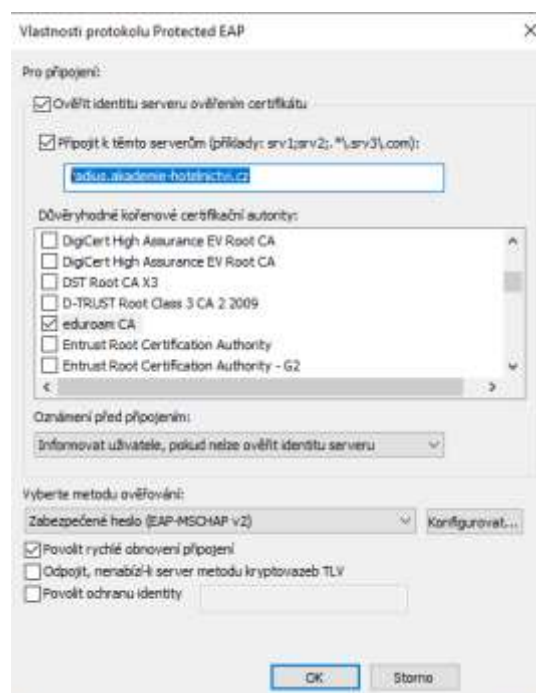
Vlastnosti protokolu Protected EAP

×

Pro připojení:

Ověřit identitu serveru ověřením certifikátu

Připojit k těmto serverům (příklady: srv1;srv2;.*\.srv3\.com):

radius.akademie-hotelnictvi.cz

Důvěryhodné kořenové certifikační autority:

DigiCert High Assurance EV Root CA
DigiCert High Assurance EV Root CA
DST Root CA X3
D-TRUST Root Class 3 CA 2 2009
eduroam CA
Entrust Root Certification Authority
Entrust Root Certification Authority - G2

Oznámení před připojením:

Informovat uživatele, pokud nelze ověřit identitu serveru

Vyberte metodu ověřování:

Zabezpečené heslo (EAP-MSCHAP v2)

Konfigurovat...

Povolit rychlé obnovení připojení

Odpojit, nenabízí-li server metodu kryptovazeb TLV

Povolit ochranu identity

OK

Storno